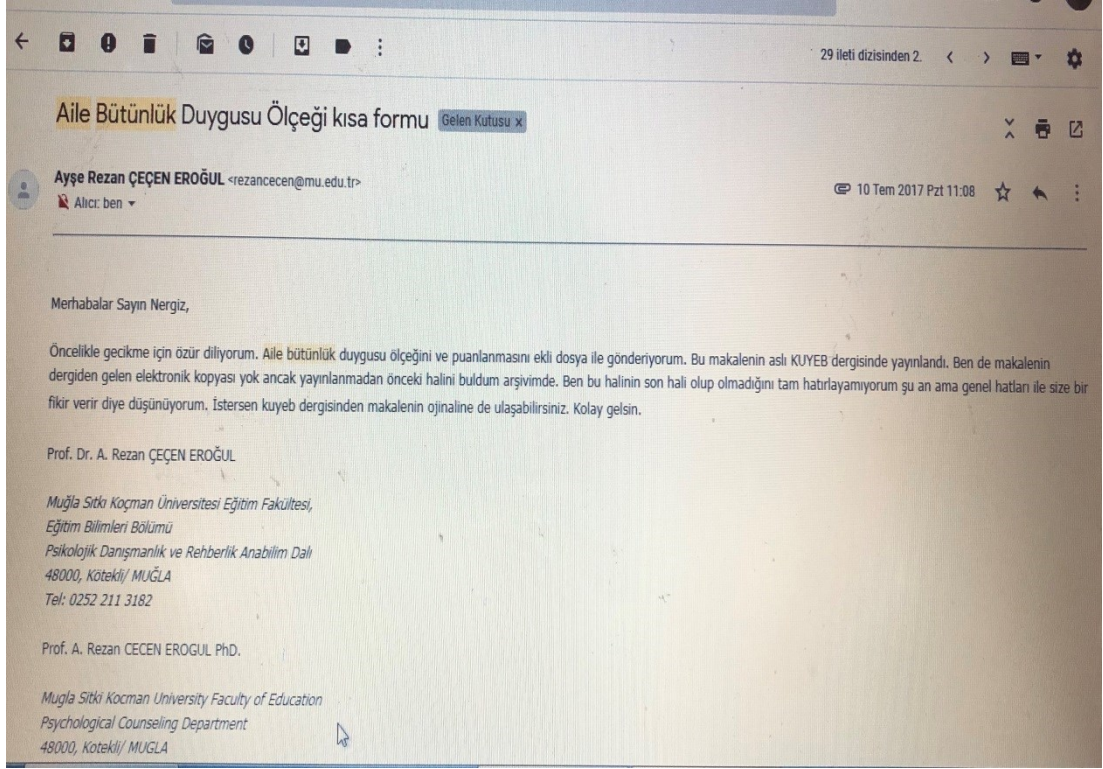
29 ileti dizisinden 2.

Aile Bütünlük Duygusu Ölçeği kısa formu Gelen Kutusu ×

Ayşe Rezan ÇEÇEN EROĞUL <rezancecen@mu.edu.tr>
Alıcı: ben

10 Tem 2017 Pzt 11:08

Merhabalar Sayın Nergiz,

Öncelikle gecikme için özür diliyorum. Aile bütünlük duygusu ölçeğini ve puanlanmasını ekli dosya ile gönderiyorum. Bu makalenin aslı KUYEB dergisinde yayınlandı. Ben de makalenin dergiden gelen elektronik kopyası yok ancak yayınlanmadan önceki halini buldum arşivimde. Ben bu halinin son hali olup olmadığını tam hatırlayamıyorum şu an ama genel hatları ile size bir fikir verir diye düşünüyorum. İstersen kuyeb dergisinden makalenin ojinaline de ulaşabilirsiniz. Kolay gelsin.

Prof. Dr. A. Rezan ÇEÇEN EROĞUL

Muğla Sıtkı Koçman Üniversitesi Eğitim Fakültesi,
Eğitim Bilimleri Bölümü
Psikolojik Danışmanlık ve Rehberlik Anabilim Dalı
48000, Kötekli/ MUĞLA
Tel: 0252 211 3182

Prof. A. Rezan CECEN EROGUL PhD.

Mugla Sitki Kocman University Faculty of Education
Psychological Counseling Department
48000, Kotekli/ MUGLA